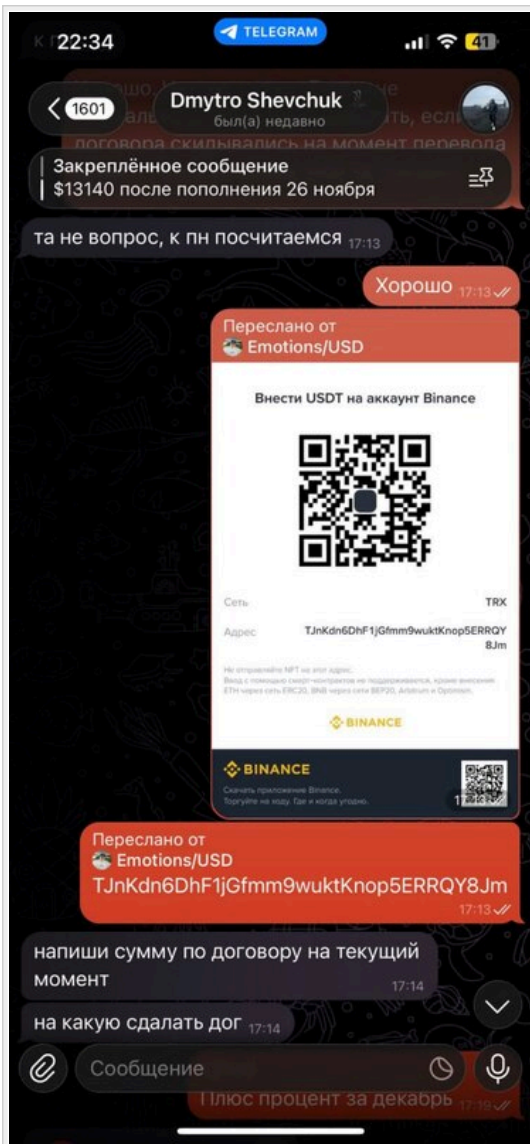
22:34 TELEGRAM 41

1601 Dmytro Shevchuk
был(а) недавно

Закреплённое сообщение
$13140 после пополнения 26 ноября

та не вопрос, к пн посчитаемся 17:13

Хорошо 17:13

Переслано от
Emotions/USD

Внести USDT на аккаунт Binance

Сеть TRX

Адрес TJnKdn6DhF1jGfmm9wuktKnop5ERRQY8Jm

Не отправляйте NFT на этот адрес.
Вход с помощью смарт-контрактов не поддерживается, кроме внесения ETH через сеть ERC20, BNB через сеть BEP20, Arbitrum и Optimism.

BINANCE

BINANCE
Скачать приложение Binance.
Торгуйте на ходу. Где и когда угодно.

Переслано от
Emotions/USD
TJnKdn6DhF1jGfmm9wuktKnop5ERRQY8Jm
17:13

напиши сумму по договору на текущий момент 17:14

на какую сдалать дог 17:14

Сообщение

Плюс процент за декабрь 17:19